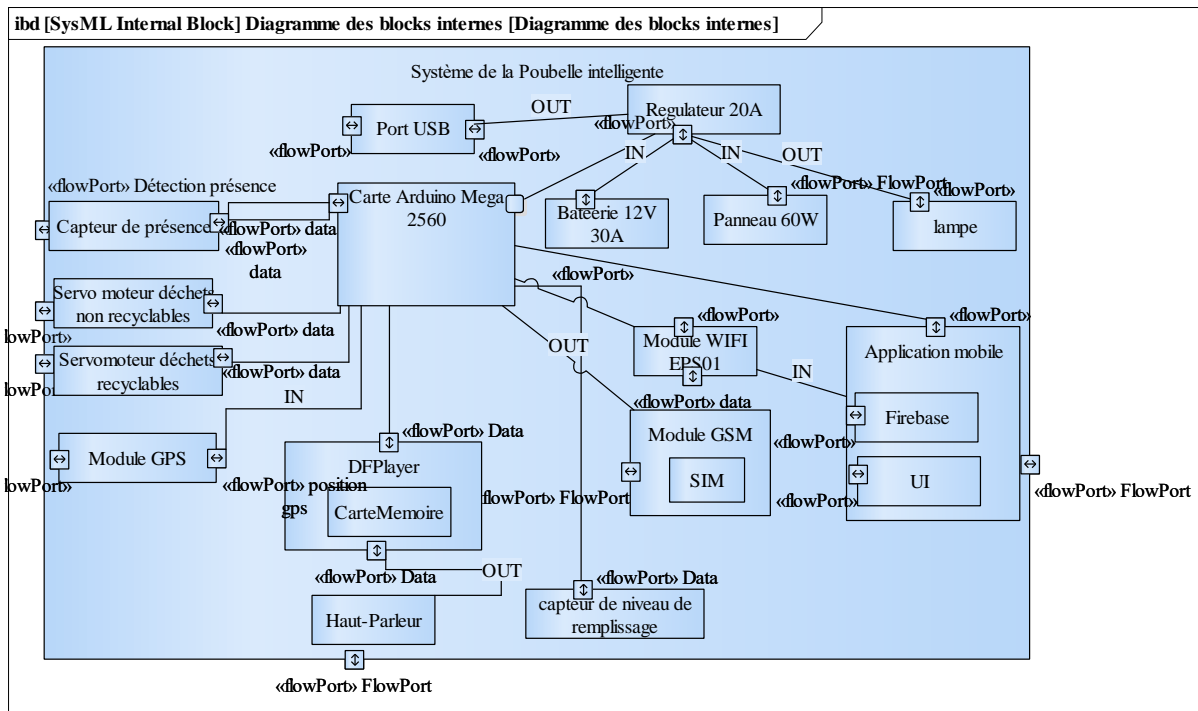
ibd [SysML Internal Block] Diagramme des blocks internes [Diagramme des blocks internes]

Système de la Poubelle intelligente

OUT

Regulateur 20A

«flowPort»

Port USB

«flowPort»

«flowPort»

IN

IN

OUT

«flowPort» Détection présence

Carte Arduino Mega 2560

«flowPort» FlowPort

«flowPort»

Bateerie 12V 30A

Panneau 60W

lampe

Capteur de présence

«flowPort» data

«flowPort» data

«flowPort»

Servo moteur déchets non recyclables

«flowPort» data

lowPort»

«flowPort»

«flowPort»

Module WIFI EPS01

Application mobile

OUT

Servomoteur déchets recyclables

«flowPort» data

lowPo

IN

IN

«flowPort» data

Firebase

«flowPort» Data

Module GSM

«flowPort»

Module GPS

DFPlayer

lowPort»

«flowPort» position gps

SIM

UI

«flowPort» FlowPort

CarteMemoire

«flowPort» FlowPort

«flowPort»

«flowPort» Data

OUT

«flowPort» Data

Haut-Parleur

capteur de niveau de remplissage

«flowPort» FlowPort